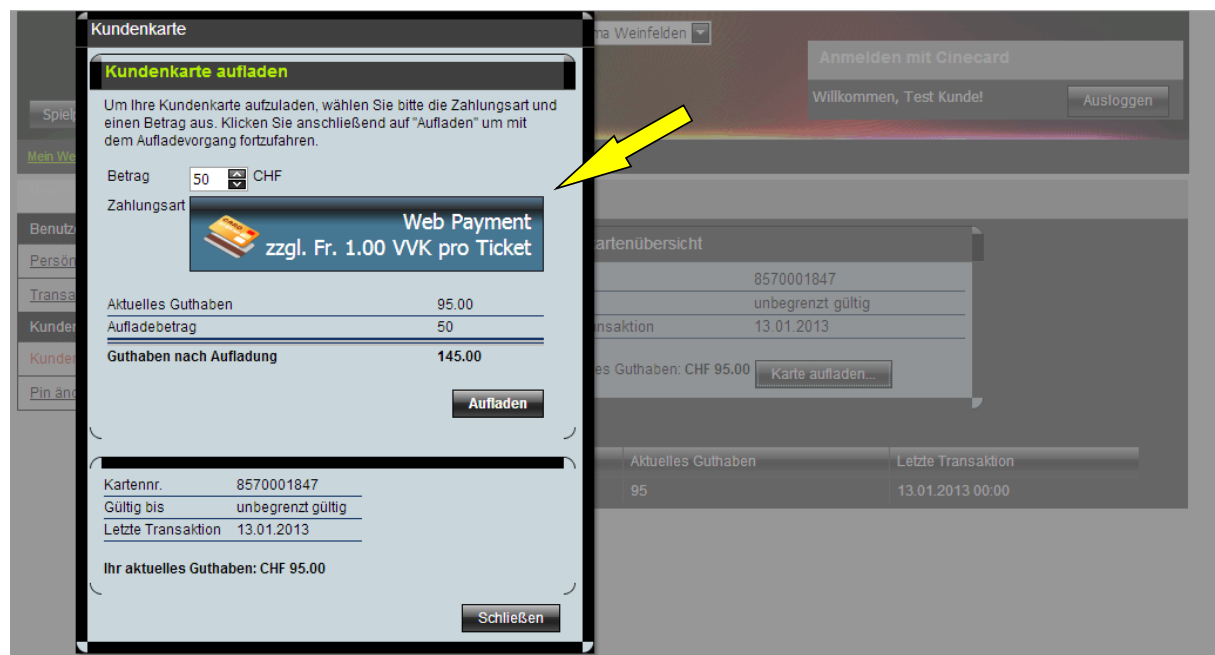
Kundenkarte

Kundenkarte aufladen

Um Ihre Kundenkarte aufzuladen, wählen Sie bitte die Zahlungsart und einen Betrag aus. Klicken Sie anschließend auf "Aufladen" um mit dem Aufladevorgang fortzufahren.

Betrag 50 CHF

Zahlungsart

Web Payment
zzgl. Fr. 1.00 VVK pro Ticket

| | |
|---|---|
| Aktuelles Guthaben | 95.00 |
| Aufladebetrag | 50 |
| Guthaben nach Aufladung | 145.00 |

Aufladen

| | |
|---|---|
| Kartennr. | 8570001847 |
| Gültig bis | unbegrenzt gültig |
| Letzte Transaktion | 13.01.2013 |

Ihr aktuelles Guthaben: CHF 95.00

Schließen

ma Weinfelden

Anmelden mit Cinecard

Willkommen, Test Kunde!

Ausloggen

Spiel

Mein We

Benutz

Persön

Transa

Kunder

Kunder

Pin änd

artenübersicht

8570001847

unbegrenzt gültig

nsaktion 13.01.2013

es Guthaben: CHF 95.00

Karte aufladen...

| Aktuelles Guthaben | Letzte Transaktion |
|---|---|
| 95 | 13.01.2013 00:00 |